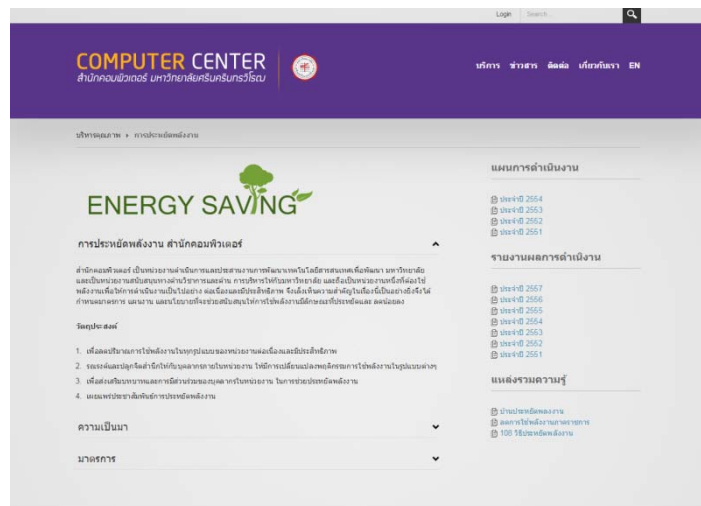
Login Search

COMPUTER CENTER
สำนักคอมพิวเตอร์ มหาวิทยาลัยศรีนครินทรวิโรฒ

บริการ ข่าวสาร ติดต่อ เกี่ยวกับเรา EN

บริหารคุณภาพ » การประหยัดพลังงาน

ENERGY SAVING

การประหยัดพลังงาน สำนักคอมพิวเตอร์

สำนักคอมพิวเตอร์ เป็นหน่วยงานดำเนินการและประสานงานการพัฒนาเทคโนโลยีสารสนเทศเพื่อพัฒนา มหาวิทยาลัย และเป็นหน่วยงานสนับสนุนทางด้านวิชาการและด้าน การบริหารให้กับมหาวิทยาลัย และถือเป็นหน่วยงานหนึ่งที่ต้องใช้พลังงานเพื่อให้การดำเนินงานเป็นไปอย่าง ต่อเนื่องและมีประสิทธิภาพ จึงเล็งเห็นความสำคัญในเรื่องนี้เป็นอย่างยิ่งจึงได้กำหนดมาตรการ แผนงาน และนโยบายที่จะช่วยสนับสนุนให้การใช้พลังงานมีลักษณะที่ประหยัดและ ลดน้อยลง

วัตถุประสงค์

1. เพื่อลดปริมาณการใช้พลังงานในทุกรูปแบบของหน่วยงานต่อเนื่องและมีประสิทธิภาพ
2. รณรงค์และปลูกจิตสำนึกให้กับบุคลากรภายในหน่วยงาน ให้มีการเปลี่ยนแปลงพฤติกรรมการใช้พลังงานในรูปแบบต่างๆ
3. เพื่อส่งเสริมบทบาทและการมีส่วนร่วมของบุคลากรในหน่วยงาน ในการช่วยประหยัดพลังงาน
4. เผยแพร่ประชาสัมพันธ์การประหยัดพลังงาน

ความเป็นมา

มาตรการ

แผนการดำเนินงาน

ประจำปี 2554
ประจำปี 2553
ประจำปี 2552
ประจำปี 2551

รายงานผลการดำเนินงาน

ประจำปี 2557
ประจำปี 2556
ประจำปี 2555
ประจำปี 2554
ประจำปี 2553
ประจำปี 2552
ประจำปี 2551

แหล่งรวมความรู้

บ้านประหยัดพลังงาน
ลดการใช้พลังงานภาครัฐ
100 วิธีประหยัดพลังงาน